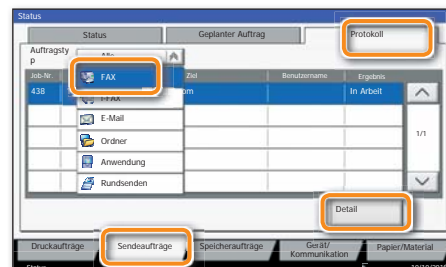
Status

Status

Geplanter Auftrag

Protokoll

Auftragstyp

Alle

Job-Nr.

Ziel

Benutzername

Ergebnis

438

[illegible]om

In Arbeit

FAX

i-FAX

E-Mail

Ordner

Anwendung

Rundsenden

1/1

Detail

Druckaufträge

Sendeaufträge

Speicheraufträge

Gerät/ Kommunikation

Papier/Material

Status

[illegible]